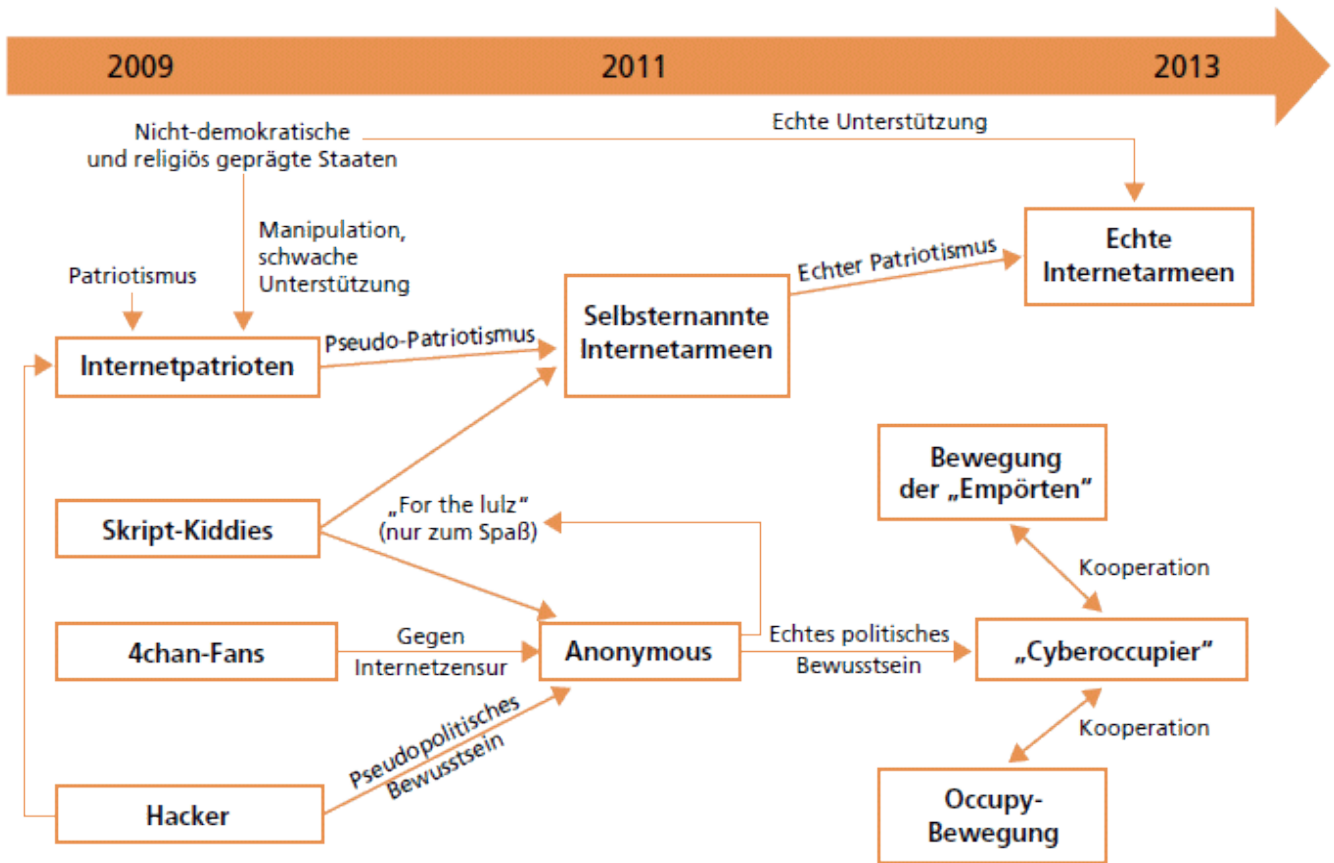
2009

2011

2013

Nicht-demokratische und religiös geprägte Staaten

Echte Unterstützung

Manipulation, schwache Unterstützung

Patriotismus

Echte Internetarmeen

Echter Patriotismus

Selbsternannte Internetarmeen

Pseudo-Patriotismus

Internetpatrioten

Bewegung der „Empörten"

„For the lulz" (nur zum Spaß)

Skript-Kiddies

Kooperation

4chan-Fans

Gegen Internetzensur

Anonymous

Echtes politisches Bewusstsein

„Cyberoccupier"

Pseudopolitisches Bewusstsein

Kooperation

Hacker

Occupy-Bewegung